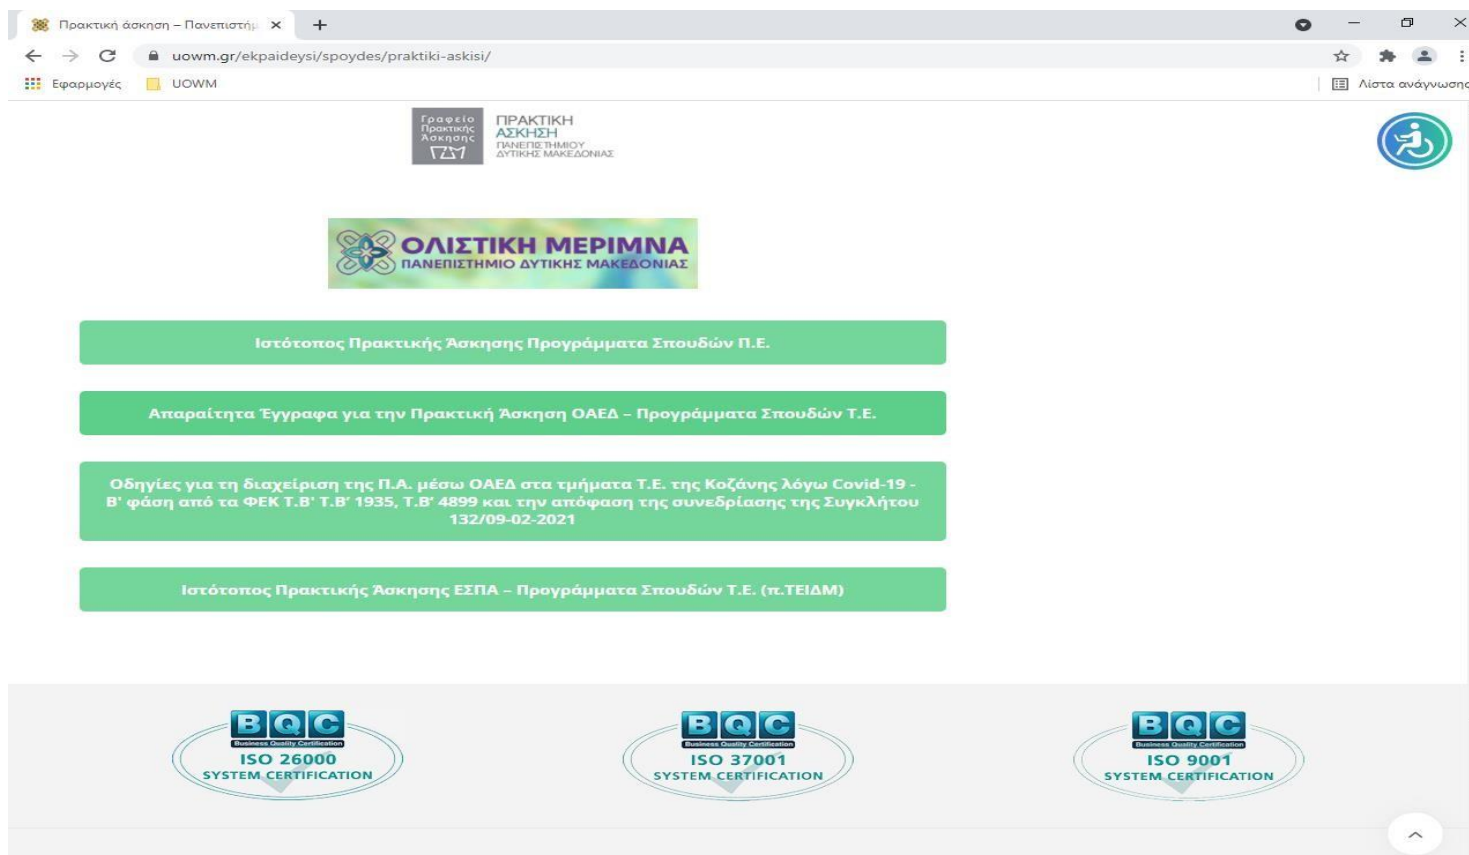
Πρακτική άσκηση – Πανεπιστήμ ×

uowm.gr/ekpaideysi/spoydes/praktiki-askisi/

Εφαρμογές UOWM

Λίστα ανάγνωσης

Γραφείο Πρακτικής Άσκησης ΠΔΜ

ΠΡΑΚΤΙΚΗ ΑΣΚΗΣΗ ΠΑΝΕΠΙΣΤΗΜΙΟΥ ΔΥΤΙΚΗΣ ΜΑΚΕΔΟΝΙΑΣ

ΟΛΙΣΤΙΚΗ ΜΕΡΙΜΝΑ ΠΑΝΕΠΙΣΤΗΜΙΟ ΔΥΤΙΚΗΣ ΜΑΚΕΔΟΝΙΑΣ

Ιστότοπος Πρακτικής Άσκησης Προγράμματα Σπουδών Π.Ε.

Απαραίτητα Έγγραφα για την Πρακτική Άσκηση ΟΑΕΔ – Προγράμματα Σπουδών Τ.Ε.

Οδηγίες για τη διαχείριση της Π.Α. μέσω ΟΑΕΔ στα τμήματα Τ.Ε. της Κοζάνης λόγω Covid-19 - Β' φάση από τα ΦΕΚ Τ.Β' Τ.Β' 1935, Τ.Β' 4899 και την απόφαση της συνεδρίασης της Συγκλήτου 132/09-02-2021

Ιστότοπος Πρακτικής Άσκησης ΕΣΠΑ – Προγράμματα Σπουδών Τ.Ε. (π.ΤΕΙΔΜ)

BQC Business Quality Certification ISO 26000 SYSTEM CERTIFICATION

BQC Business Quality Certification ISO 37001 SYSTEM CERTIFICATION

BQC Business Quality Certification ISO 9001 SYSTEM CERTIFICATION